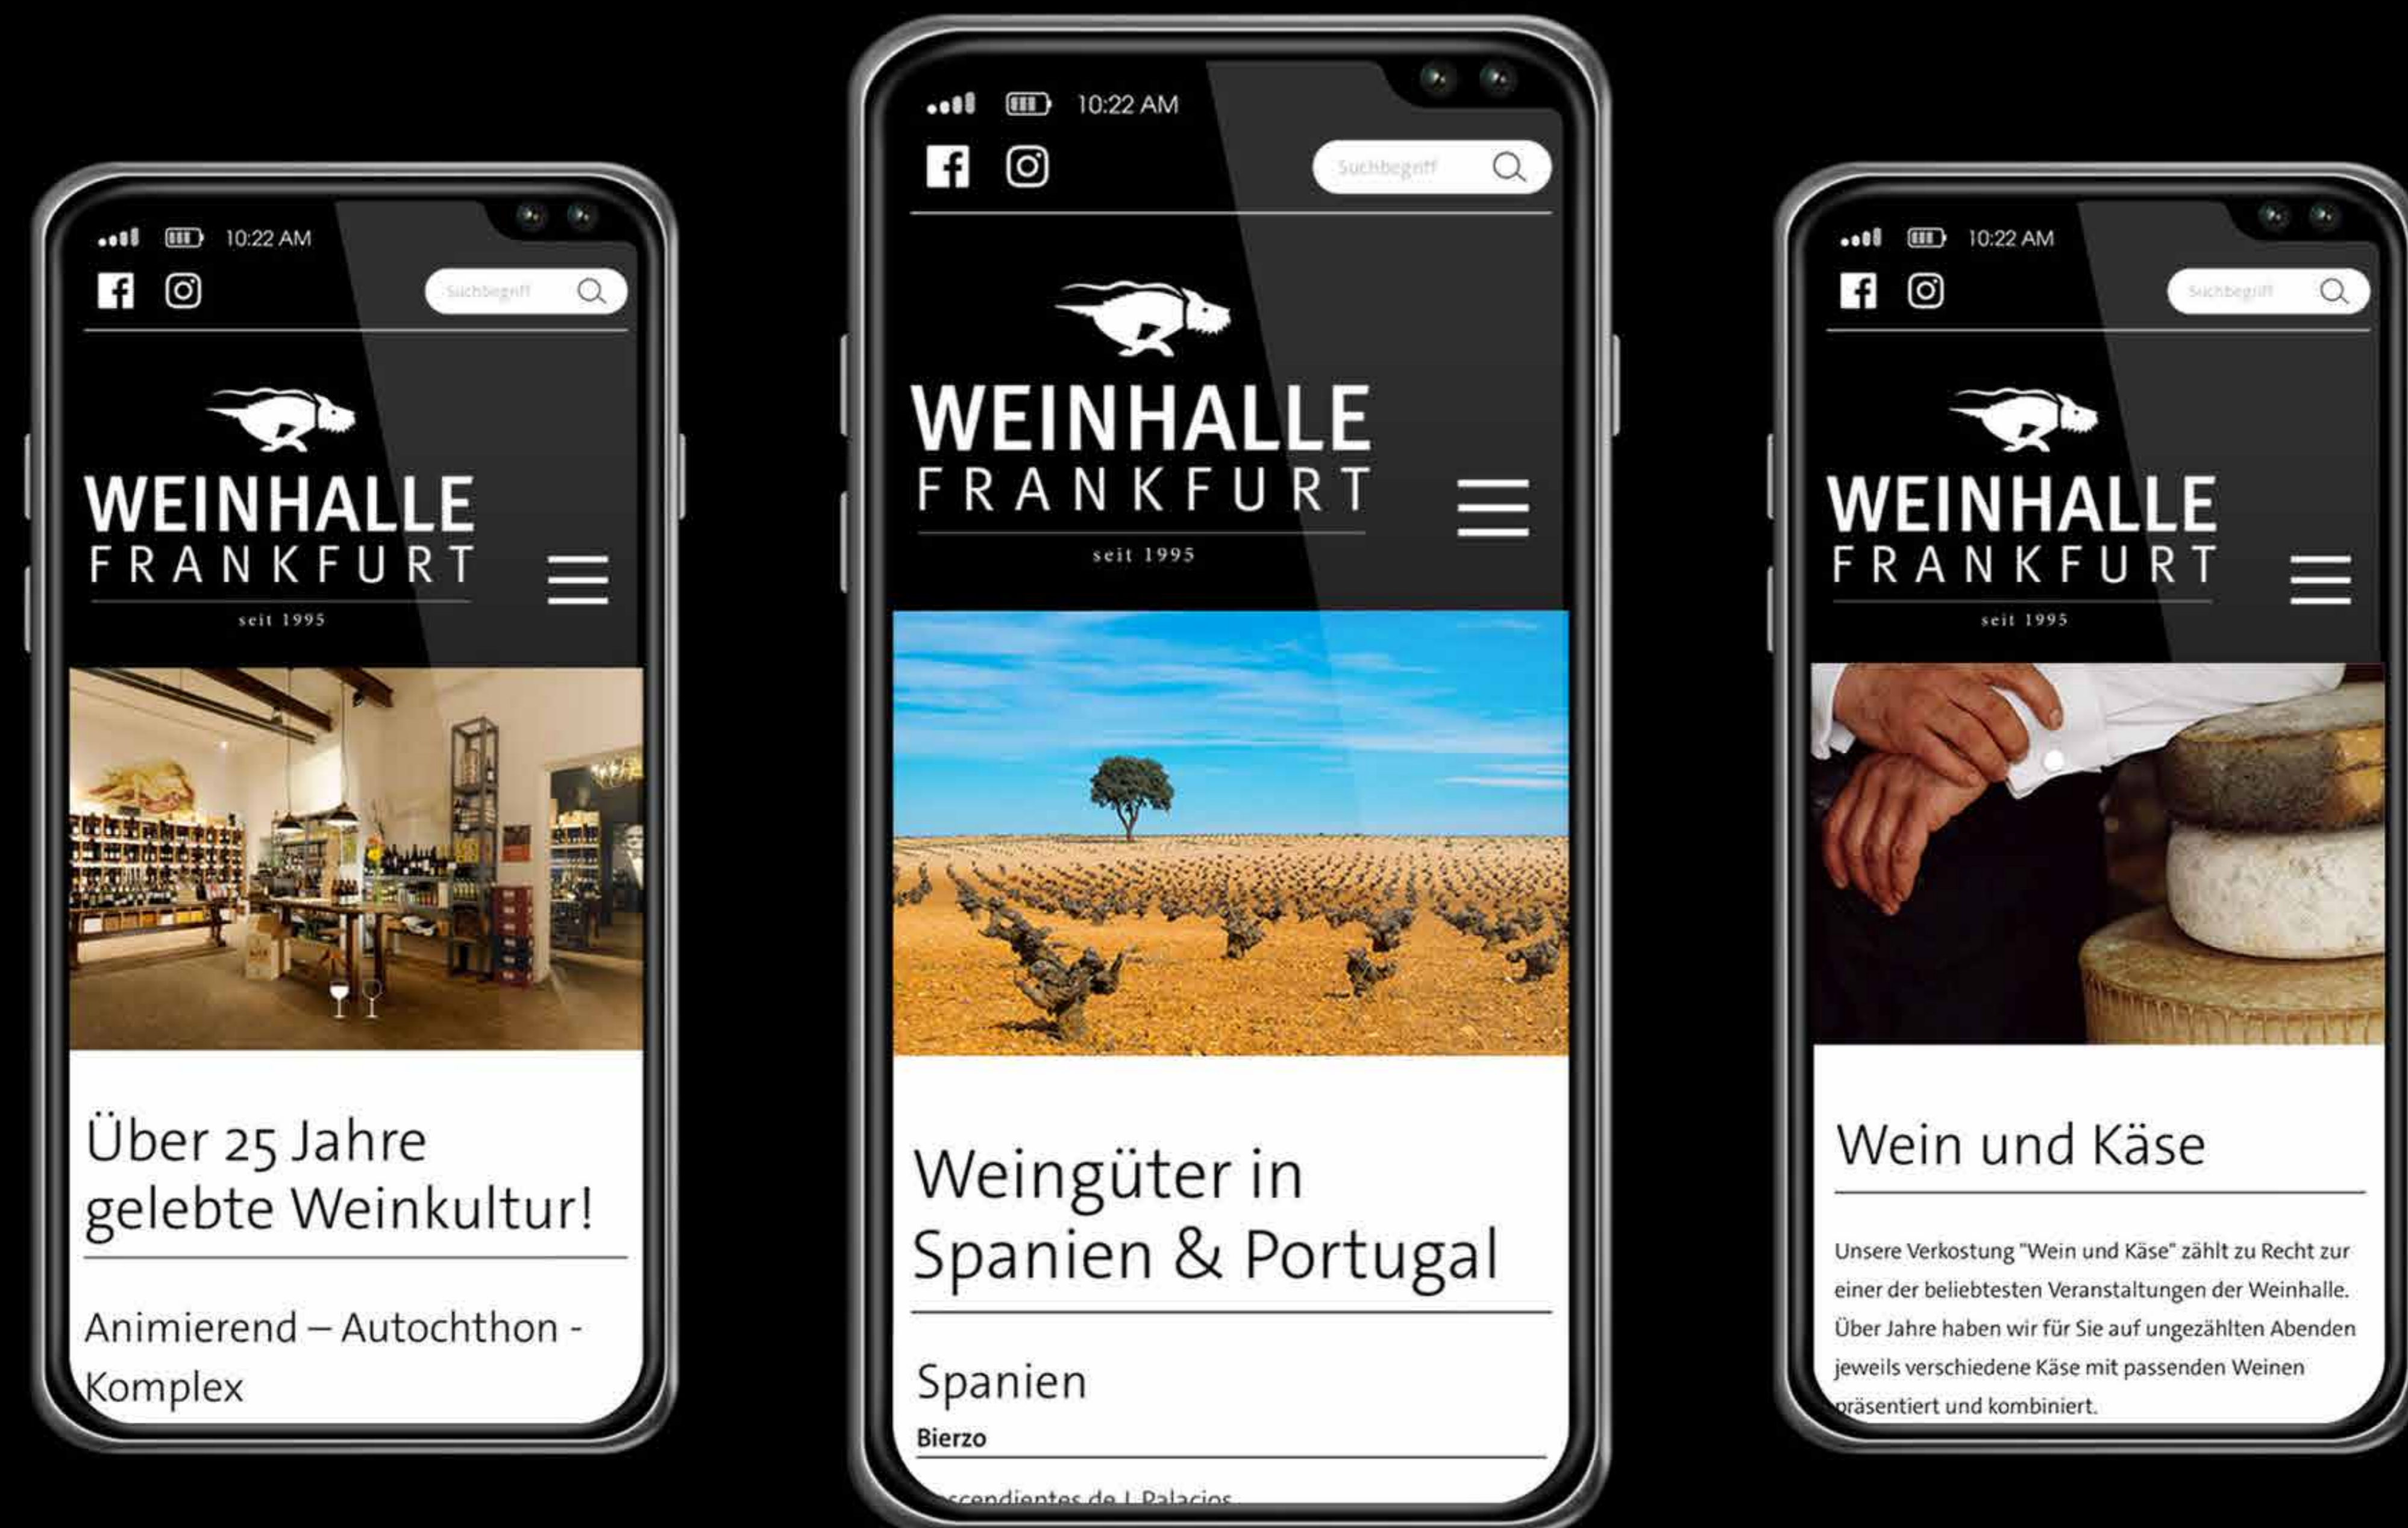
10:22 AM

Suchbegriff

WEINHALLE
FRANKFURT
seit 1995

Über 25 Jahre gelebte Weinkultur!

Animierend – Autochthon - Komplex

10:22 AM

Suchbegriff

WEINHALLE
FRANKFURT
seit 1995

Weingüter in Spanien & Portugal

Spanien

Bierzo

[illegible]scendientes de J. Palacios

10:22 AM

Suchbegriff

WEINHALLE
FRANKFURT
seit 1995

Wein und Käse

Unsere Verkostung "Wein und Käse" zählt zu Recht zur einer der beliebtesten Veranstaltungen der Weinhalle. Über Jahre haben wir für Sie auf ungezählten Abenden jeweils verschiedene Käse mit passenden Weinen präsentiert und kombiniert.